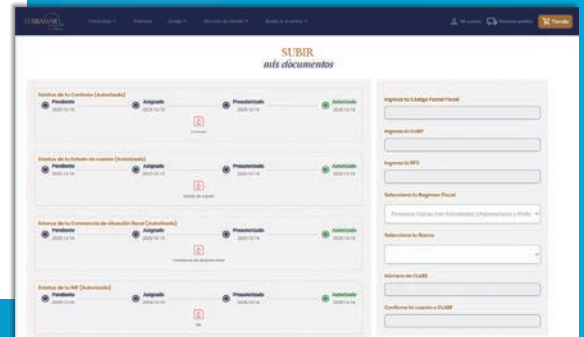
SUBIR
mis documentos

Estatus de tu Contrato (Autorizado)
Pendiente
Asignado
Presupuestado
Autorizado

Estatus de tu Estado de cuenta (Autorizado)
Pendiente
Asignado
Presupuestado
Autorizado
Estado de cuenta

Estatus de tu Constancia de situación fiscal (Autorizado)
Pendiente
Asignado
Presupuestado
Autorizado

Estatus de tu INE (Autorizado)
Pendiente
Asignado
Presupuestado
Autorizado
INE

Ingresa tu Código Postal Fiscal
Ingresa tu CURP
Ingresa tu RFC
Selecciona tu Regimen Fiscal
Personas Físicas con Actividades Empresariales y Profe
Selecciona tu Banco
Número de CLABE
Confirma tu cuenta o CLABE